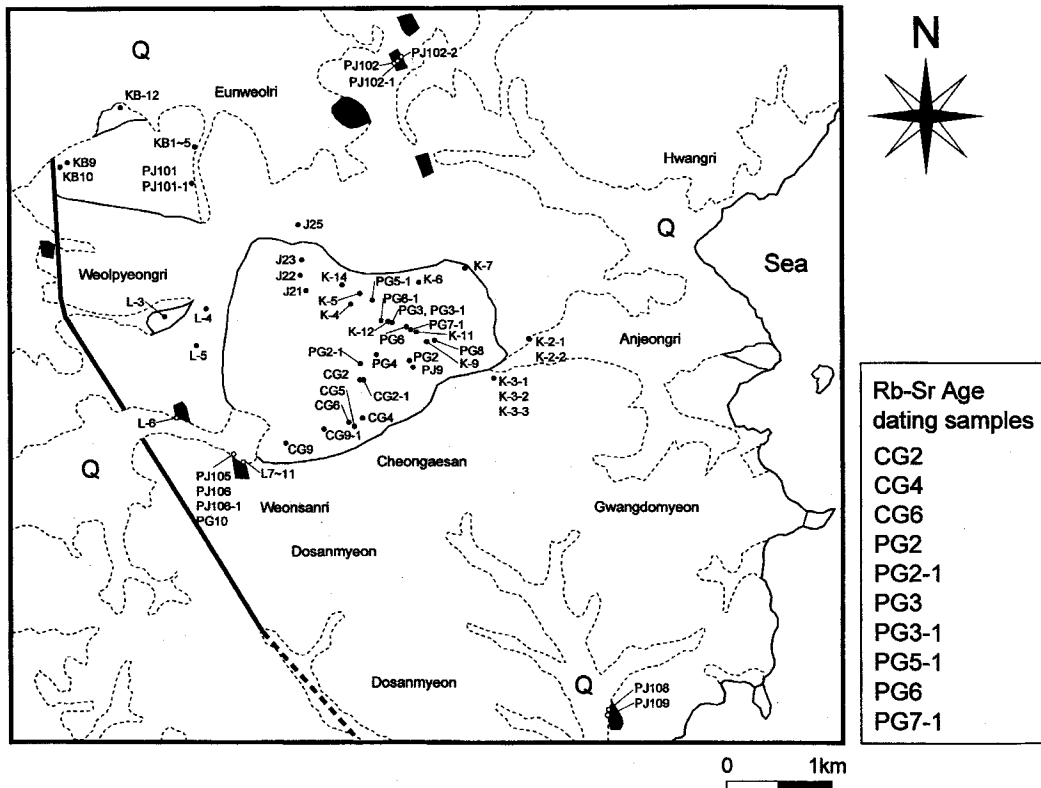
N

Q

PJ102-2
PJ102
PJ102-1

KB-12
Eunweolri
KB1~5
KB9
KB10
PJ101
PJ101-1

Hwangri

J25
Q
J23
J22
J21
K-14
PG5-1
K-6
K-7
Sea
Weolpyeongri
K-5
PG8-1
K-4
PG3, PG3-1
L-3
L-4
K-12
PG7-1
PG6
K-11
K-2-1
L-5
PG2-1
PG8
Anjeongri
PG4
PG2
K-9
K-2-2
PJ9
CG2
K-3-1
CG5
CG2-1
K-3-2
CG6
K-3-3
CG4
L-6
CG9-1
CG9
Q
Cheongaesan
PJ105
L7~11
PJ106
PJ106-1
Weonsanri
Gwangdomyeon
PG10
Dosanmyeon

Dosanmyeon
Q
PJ108
PJ109

Rb-Sr Age dating samples
CG2
CG4
CG6
PG2
PG2-1
PG3
PG3-1
PG5-1
PG6
PG7-1

0
1km